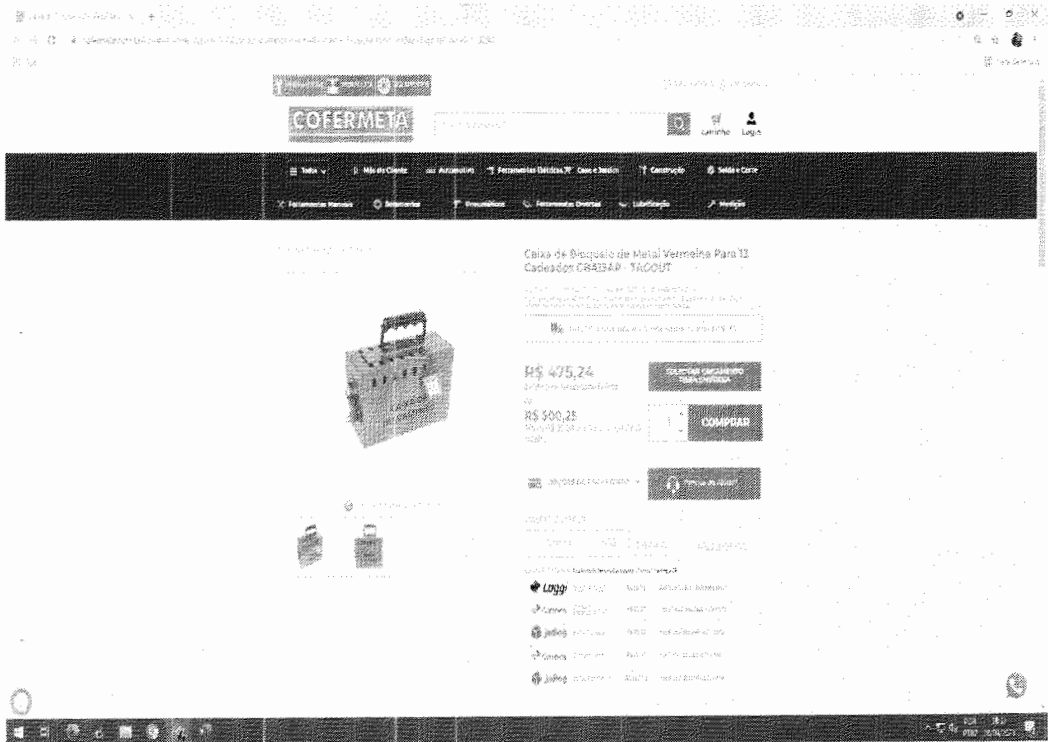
COFERMETA

Carrinho Login

Todos | Mão de Obra | Automotivo | Ferramentas Elétricas | Casa e Jardim | Construção | Solda e Corte

Ferramentas Manuais | Acessórios | Pneumáticos | Ferramentas Diversas | Lubrificação | Medição

Caixa de Bloqueio de Metal Vermelha Para 13 Cadeados CB413AP - TAGOUT

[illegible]

R$ 475,24

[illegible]

SOLICITAR ORÇAMENTO PARA EMPRESA

R$ 500,25

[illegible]

1

COMPRAR

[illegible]

Loggi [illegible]

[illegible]

Jadlog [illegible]

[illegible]

Jadlog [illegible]